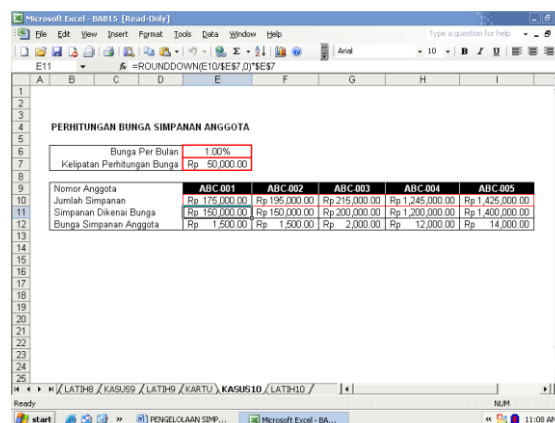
Microsoft Excel - BAB15 [Read-Only]

File Edit View Insert Format Tools Data Window Help

Type a question for help

Arial 10 B I U

E11 fx =ROUNDDOWN(E10/$E$7,0)*$E$7

| | A | B | C | D | E | F | G | H | I |
|---|---|---|---|---|---|---|---|---|---|
| 1 | | | | | | | | | |
| 2 | | | | | | | | | |
| 3 | | | | | | | | | |
| 4 | | PERHITUNGAN BUNGA SIMPANAN ANGGOTA | | | | | | | |
| 5 | | | | | | | | | |
| 6 | | | | Bunga Per Bulan | 1.00% | | | | |
| 7 | | | | Kelipatan Perhitungan Bunga | Rp 50,000.00 | | | | |
| 8 | | | | | | | | | |
| 9 | | Nomor Anggota | | | ABC-001 | ABC-002 | ABC-003 | ABC-004 | ABC-005 |
| 10 | | Jumlah Simpanan | | | Rp 175,000.00 | Rp 195,000.00 | Rp 215,000.00 | Rp 1,245,000.00 | Rp 1,425,000.00 |
| 11 | | Simpanan Dikenai Bunga | | | Rp 150,000.00 | Rp 150,000.00 | Rp 200,000.00 | Rp 1,200,000.00 | Rp 1,400,000.00 |
| 12 | | Bunga Simpanan Anggota | | | Rp 1,500.00 | Rp 1,500.00 | Rp 2,000.00 | Rp 12,000.00 | Rp 14,000.00 |
| 13 | | | | | | | | | |
| 14 | | | | | | | | | |
| 15 | | | | | | | | | |
| 16 | | | | | | | | | |
| 17 | | | | | | | | | |
| 18 | | | | | | | | | |
| 19 | | | | | | | | | |
| 20 | | | | | | | | | |
| 21 | | | | | | | | | |
| 22 | | | | | | | | | |
| 23 | | | | | | | | | |
| 24 | | | | | | | | | |
| 25 | | | | | | | | | |

LATIH8 / KASUS9 / LATIH9 / KARTU / KASUS10 / LATIH10 /

Ready NUM

start PENGELOLAAN SIMP... Microsoft Excel - BA... 11:08 AM